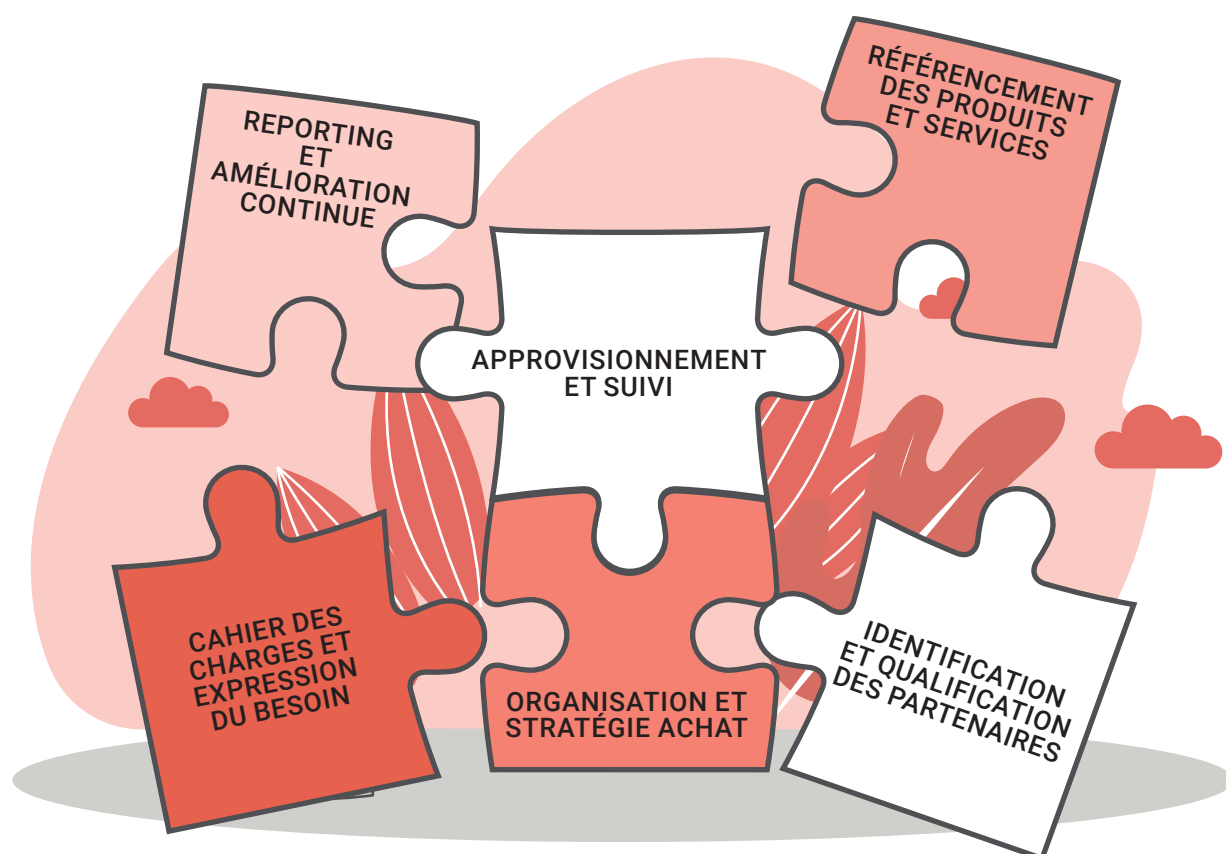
REPORTING ET AMÉLIORATION CONTINUE

RÉFÉRENCEMENT DES PRODUITS ET SERVICES

APPROVISIONNEMENT ET SUIVI

CAHIER DES CHARGES ET EXPRESSION DU BESOIN

ORGANISATION ET STRATÉGIE ACHAT

IDENTIFICATION ET QUALIFICATION DES PARTENAIRES